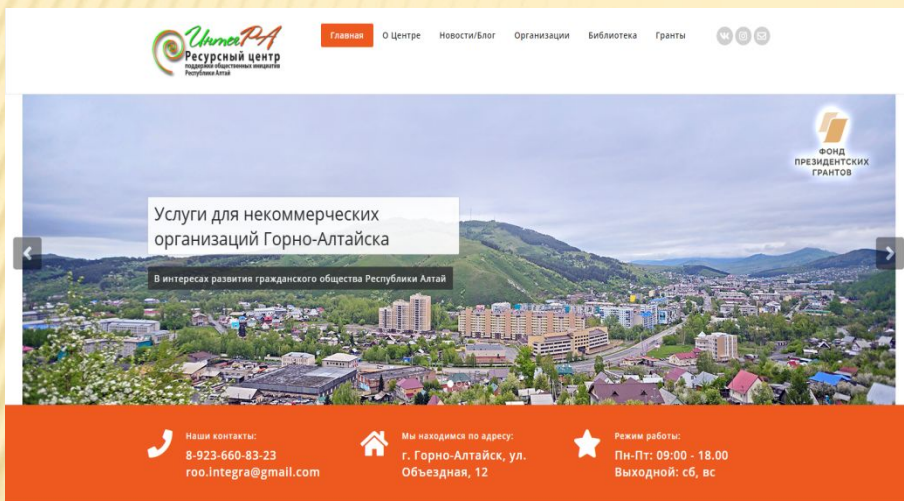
ИнтегРА
Ресурсный центр
поддержки общественных инициатив Республики Алтай

Главная О Центре Новости/Блог Организации Библиотека Гранты

ФОНД ПРЕЗИДЕНТСКИХ ГРАНТОВ

Услуги для некоммерческих организаций Горно-Алтайска

В интересах развития гражданского общества Республики Алтай

Наши контакты:
8-923-660-83-23
roo.integra@gmail.com

Мы находимся по адресу:
г. Горно-Алтайск, ул. Объездная, 12

Режим работы:
Пн-Пт: 09:00 - 18.00
Выходной: сб, вс